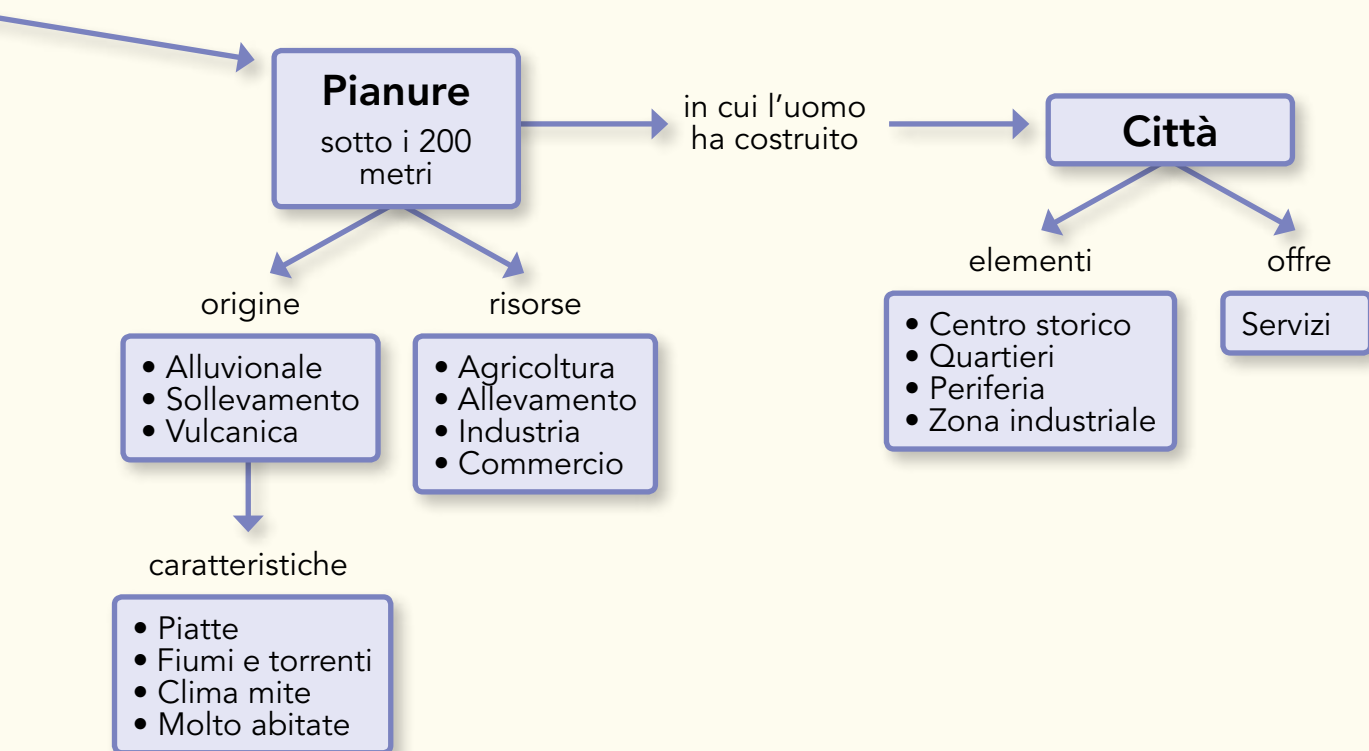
Pianure
sotto i 200 metri

in cui l'uomo ha costruito

Città

origine

risorse

• Alluvionale
• Sollevamento
• Vulcanica

• Agricoltura
• Allevamento
• Industria
• Commercio

caratteristiche

• Piatte
• Fiumi e torrenti
• Clima mite
• Molto abitate

elementi

offre

• Centro storico
• Quartieri
• Periferia
• Zona industriale

Servizi